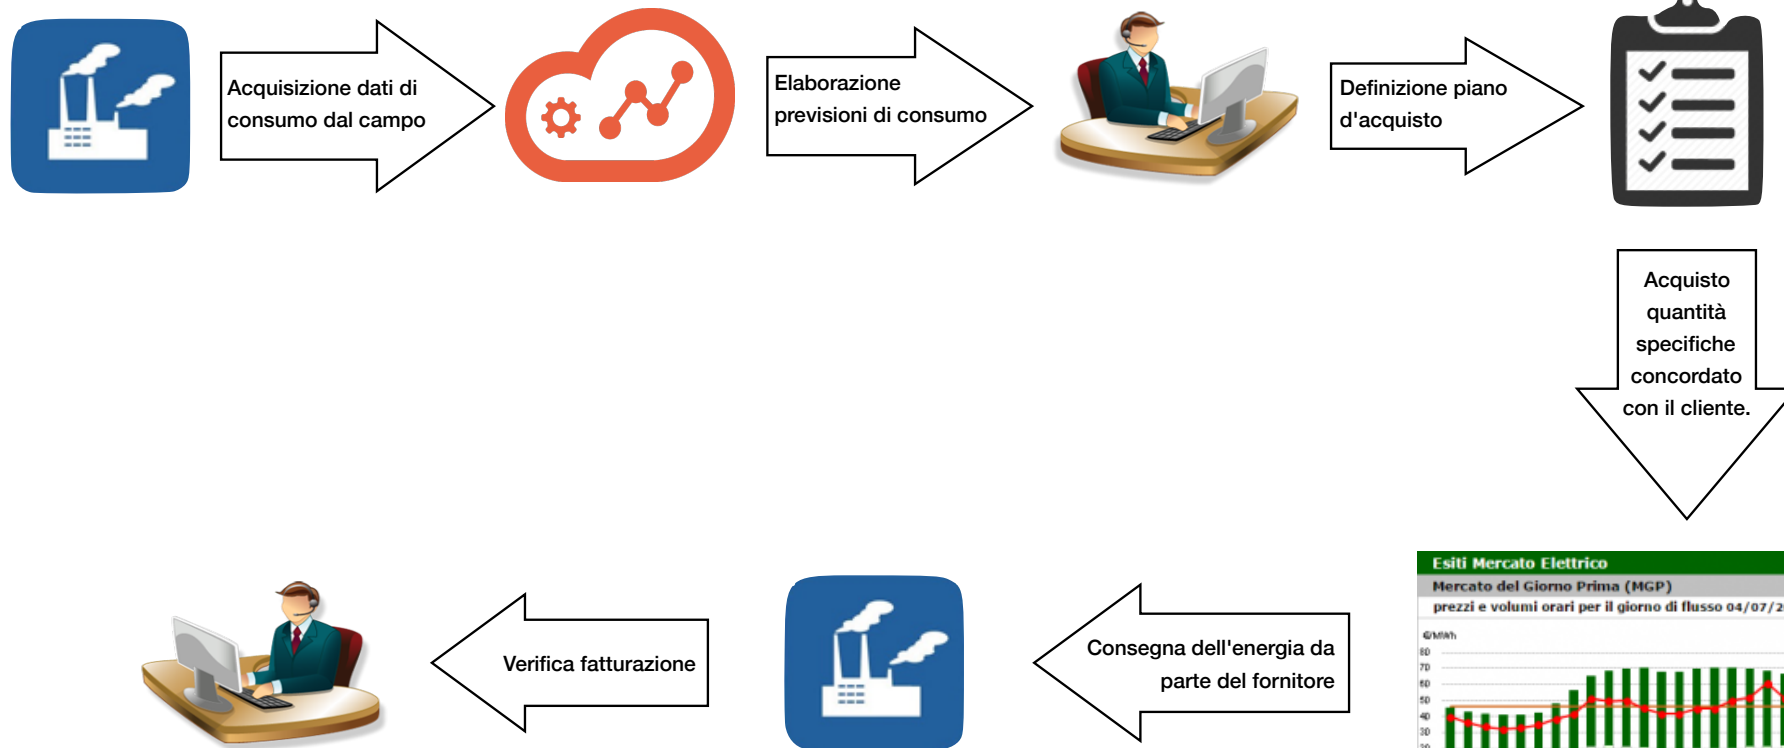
Acquisizione dati di consumo dal campo

Elaborazione previsioni di consumo

Definizione piano d'acquisto

Acquisto quantità specifiche concordato con il cliente.

Esiti Mercato Elettrico
Mercato del Giorno Prima (MGP)
prezzi e volumi orari per il giorno di flusso 04/07/2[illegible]

€/MWh
80
70
60
50
40
30

Consegna dell'energia da parte del fornitore

Verifica fatturazione